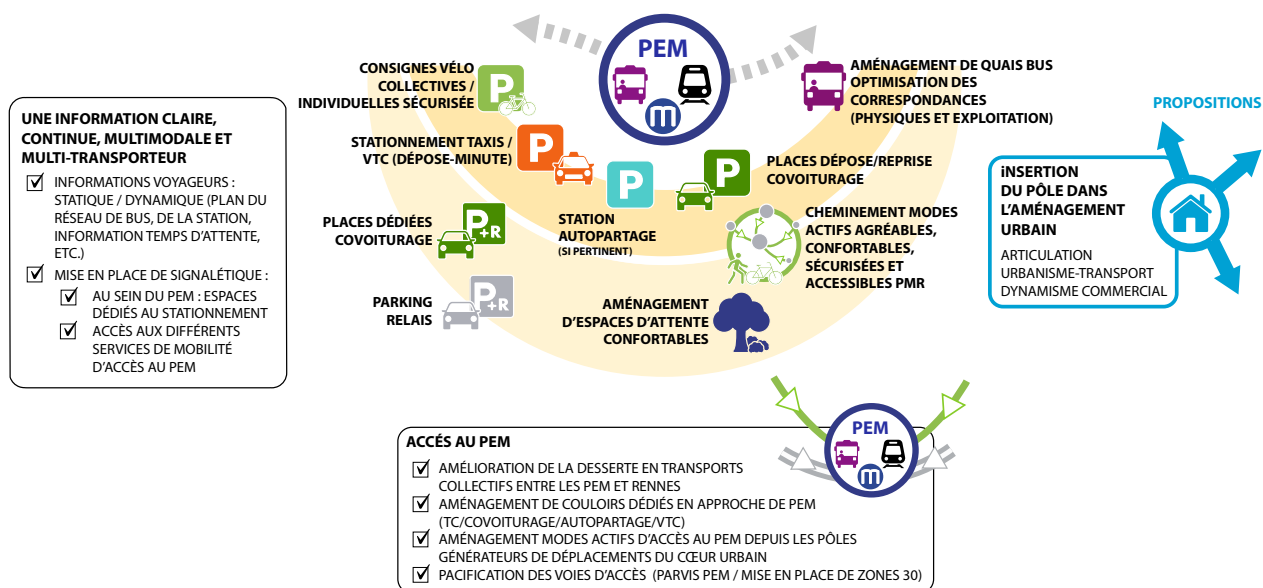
PEM

CONSIGNES VÉLO COLLECTIVES / INDIVIDUELLES SÉCURISÉE

STATIONNEMENT TAXIS / VTC (DÉPOSE-MINUTE)

AMÉNAGEMENT DE QUAIS BUS OPTIMISATION DES CORRESPONDANCES (PHYSIQUES ET EXPLOITATION)

PROPOSITIONS

UNE INFORMATION CLAIRE, CONTINUE, MULTIMODALE ET MULTI-TRANSPORTEUR

☑ INFORMATIONS VOYAGEURS : STATIQUE / DYNAMIQUE (PLAN DU RÉSEAU DE BUS, DE LA STATION, INFORMATION TEMPS D'ATTENTE, ETC.)

☑ MISE EN PLACE DE SIGNALÉTIQUE :

☑ AU SEIN DU PEM : ESPACES DÉDIÉS AU STATIONNEMENT

☑ ACCÈS AUX DIFFÉRENTS SERVICES DE MOBILITÉ D'ACCÈS AU PEM

P

P

P

P

P +R

P +R

STATION AUTOPARTAGE (SI PERTINENT)

PLACES DÉPOSE/REPRISE COVOITURAGE

PLACES DÉDIÉES COVOITURAGE

CHEMINEMENT MODES ACTIFS AGRÉABLES, CONFORTABLES, SÉCURISÉES ET ACCESSIBLES PMR

PARKING RELAIS

AMÉNAGEMENT D'ESPACES D'ATTENTE CONFORTABLES

iNSERTION DU PÔLE DANS L'AMÉNAGEMENT URBAIN

ARTICULATION URBANISME-TRANSPORT DYNAMISME COMMERCIAL

PEM

ACCÈS AU PEM

☑ AMÉLIORATION DE LA DESSERTE EN TRANSPORTS COLLECTIFS ENTRE LES PEM ET RENNES

☑ AMÉNAGEMENT DE COULOIRS DÉDIÉS EN APPROCHE DE PEM (TC/COVOITURAGE/AUTOPARTAGE/VTC)

☑ AMÉNAGEMENT MODES ACTIFS D'ACCÈS AU PEM DEPUIS LES PÔLES GÉNÉRATEURS DE DÉPLACEMENTS DU CŒUR URBAIN

☑ PACIFICATION DES VOIES D'ACCÈS (PARVIS PEM / MISE EN PLACE DE ZONES 30)